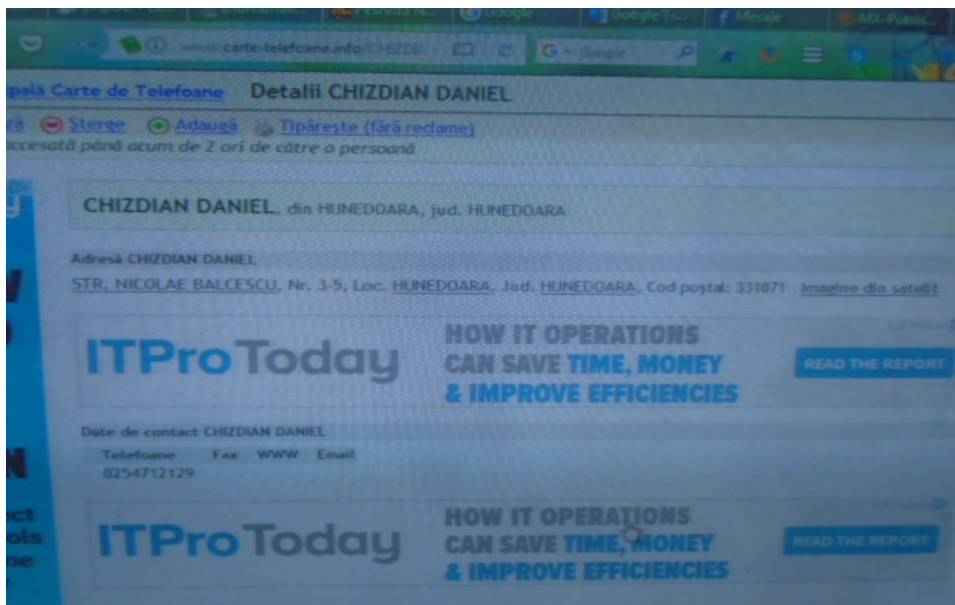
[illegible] Google Google Te... Mesaje MX-Public

www.carte-telefoane.info/CHIZDI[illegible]

G Google

ipală Carte de Telefoane Detalii CHIZDIAN DANIEL

ză Sterge Adaugă Tipăreşte (fără reclame)

ccesată până acum de 2 ori de către o persoană

CHIZDIAN DANIEL, din HUNEDOARA, jud. HUNEDOARA

Adresă CHIZDIAN DANIEL

STR. NICOLAE BALCESCU, Nr. 3-5, Loc. HUNEDOARA, Jud. HUNEDOARA, Cod poştal: 331071 Imagine din satelit

ITProToday HOW IT OPERATIONS CAN SAVE TIME, MONEY & IMPROVE EFFICIENCIES READ THE REPORT

Date de contact CHIZDIAN DANIEL

| Telefoane | Fax | WWW | Email |
|---|---|---|---|
| 0254712129 | | | |

ITProToday HOW IT OPERATIONS CAN SAVE TIME, MONEY & IMPROVE EFFICIENCIES READ THE REPORT

ct
ols
ne